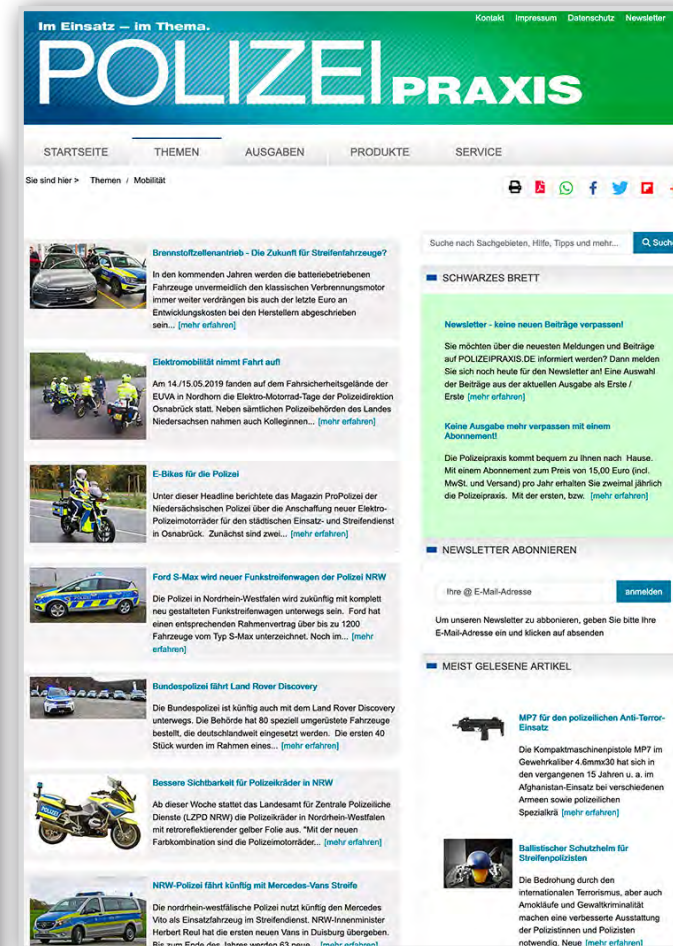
Im Einsatz – im Thema.

Kontakt Impressum Datenschutz Newsletter

POLIZEI PRAXIS

STARTSEITE THEMEN AUSGABEN PRODUKTE SERVICE

Sie sind hier > Themen / Mobilität

Brennstoffzellenantrieb - Die Zukunft für Streifenfahrzeuge?

In den kommenden Jahren werden die batteriebetriebenen Fahrzeuge unvermeidlich den klassischen Verbrennungsmotor immer weiter verdrängen bis auch der letzte Euro an Entwicklungskosten bei den Herstellern abgeschrieben sein... [mehr erfahren]

Elektromobilität nimmt Fahrt auf!

Am 14./15.05.2019 fanden auf dem Fahrsicherheitsgelände der EUVA in Nordhorn die Elektro-Motorrad-Tage der Polizeidirektion Osnabrück statt. Neben sämtlichen Polizeibehörden des Landes Niedersachsen nahmen auch Kolleginnen... [mehr erfahren]

E-Bikes für die Polizei

Unter dieser Headline berichtete das Magazin ProPolizei der Niedersächsischen Polizei über die Anschaffung neuer Elektro-Polizeimotorräder für den städtischen Einsatz- und Streifendienst in Osnabrück. Zunächst sind zwei... [mehr erfahren]

Ford S-Max wird neuer Funkstreifenwagen der Polizei NRW

Die Polizei in Nordrhein-Westfalen wird zukünftig mit komplett neu gestalteten Funkstreifenwagen unterwegs sein. Ford hat einen entsprechenden Rahmenvertrag über bis zu 1200 Fahrzeuge vom Typ S-Max unterzeichnet. Noch im... [mehr erfahren]

Bundespolizei fährt Land Rover Discovery

Die Bundespolizei ist künftig auch mit dem Land Rover Discovery unterwegs. Die Behörde hat 80 speziell umgerüstete Fahrzeuge bestellt, die deutschlandweit eingesetzt werden. Die ersten 40 Stück wurden im Rahmen eines... [mehr erfahren]

Bessere Sichtbarkeit für Polizeikräder in NRW

Ab dieser Woche stattet das Landesamt für Zentrale Polizeiliche Dienste (LZPD NRW) die Polizeikräder in Nordrhein-Westfalen mit retroreflektierender gelber Folie aus. "Mit der neuen Farbkombination sind die Polizeimotorräder... [mehr erfahren]

NRW-Polizei fährt künftig mit Mercedes-Vans Streife

Die nordrhein-westfälische Polizei nutzt künftig den Mercedes Vito als Einsatzfahrzeug im Streifendienst. NRW-Innenminister Herbert Reul hat die ersten neuen Vans in Duisburg übergeben. Bis zum Ende des Jahres werden 63 neue... [mehr erfahren]

Suche nach Sachgebieten, Hilfe, Tipps und mehr... Suche

SCHWARZES BRETT

Newsletter - keine neuen Beiträge verpassen!

Sie möchten über die neuesten Meldungen und Beiträge auf POLIZEIPRAXIS.DE informiert werden? Dann melden Sie sich noch heute für den Newsletter an! Eine Auswahl der Beiträge aus der aktuellen Ausgabe als Erste / Erste [mehr erfahren]

Keine Ausgabe mehr verpassen mit einem Abonnement!

Die Polizeipraxis kommt bequem zu Ihnen nach Hause. Mit einem Abonnement zum Preis von 15,00 Euro (incl. MwSt. und Versand) pro Jahr erhalten Sie zweimal jährlich die Polizeipraxis. Mit der ersten, bzw. [mehr erfahren]

NEWSLETTER ABONNIEREN

Ihre @ E-Mail-Adresse anmelden

Um unseren Newsletter zu abonnieren, geben Sie bitte Ihre E-Mail-Adresse ein und klicken auf absenden

MEIST GELESENE ARTIKEL

MP7 für den polizeilichen Anti-Terror-Einsatz

Die Kompaktmaschinenpistole MP7 im Gewehrkaliber 4.6mmx30 hat sich in den vergangenen 15 Jahren u. a. im Afghanistan-Einsatz bei verschiedenen Armeen sowie polizeilichen Spezialkrä [mehr erfahren]

Ballistischer Schutzhelm für Streifenpolizisten

Die Bedrohung durch den internationalen Terrorismus, aber auch Amokläufe und Gewaltkriminalität machen eine verbesserte Ausstattung der Polizistinnen und Polizisten notwendig. Neue [mehr erfahren]